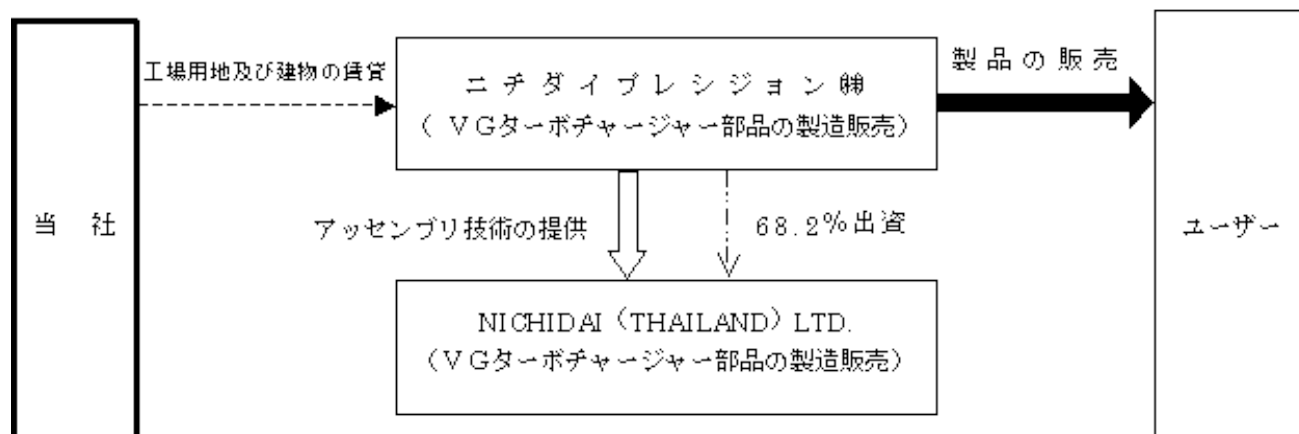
当社

工場用地及び建物の賃貸

ニチダイプレシジョン㈱
（VGターボチャージャー部品の製造販売）

製品の販売

ユーザー

アッセンブリ技術の提供

68.2%出資

NICHIDAI（THAILAND）LTD.
（VGターボチャージャー部品の製造販売）